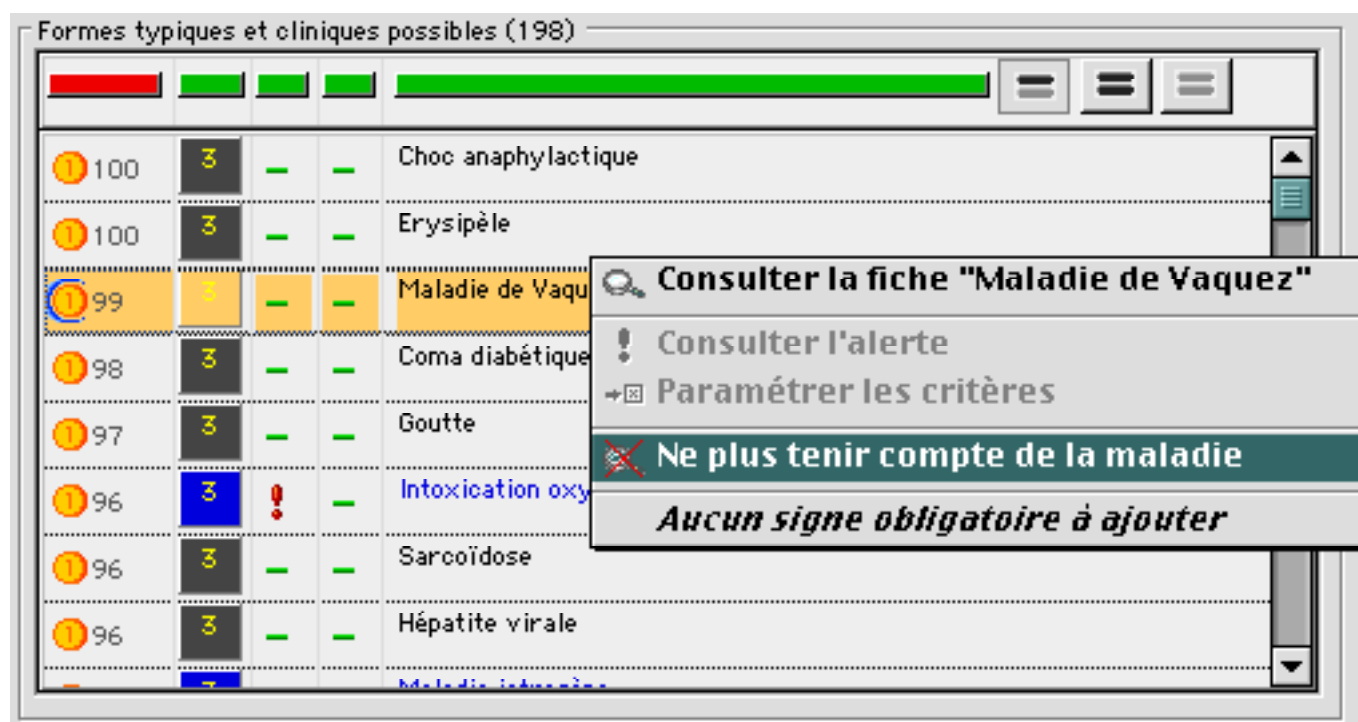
Formes typiques et cliniques possibles (198)

| | | | | |
|---|---|---|---|---|
| 1 100 | 3 | – | – | Choc anaphylactique |
| 1 100 | 3 | – | – | Erysipèle |
| 1 99 | 3 | – | – | Maladie de Vaqu |
| 1 98 | 3 | – | – | Coma diabétique |
| 1 97 | 3 | – | – | Goutte |
| 1 96 | 3 | ! | – | Intoxication oxy |
| 1 96 | 3 | – | – | Sarcoïdose |
| 1 96 | 3 | – | – | Hépatite virale |
| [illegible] | 3 | | | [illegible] |

Consulter la fiche "Maladie de Vaquez"
Consulter l'alerte
Paramétrer les critères
Ne plus tenir compte de la maladie
Aucun signe obligatoire à ajouter